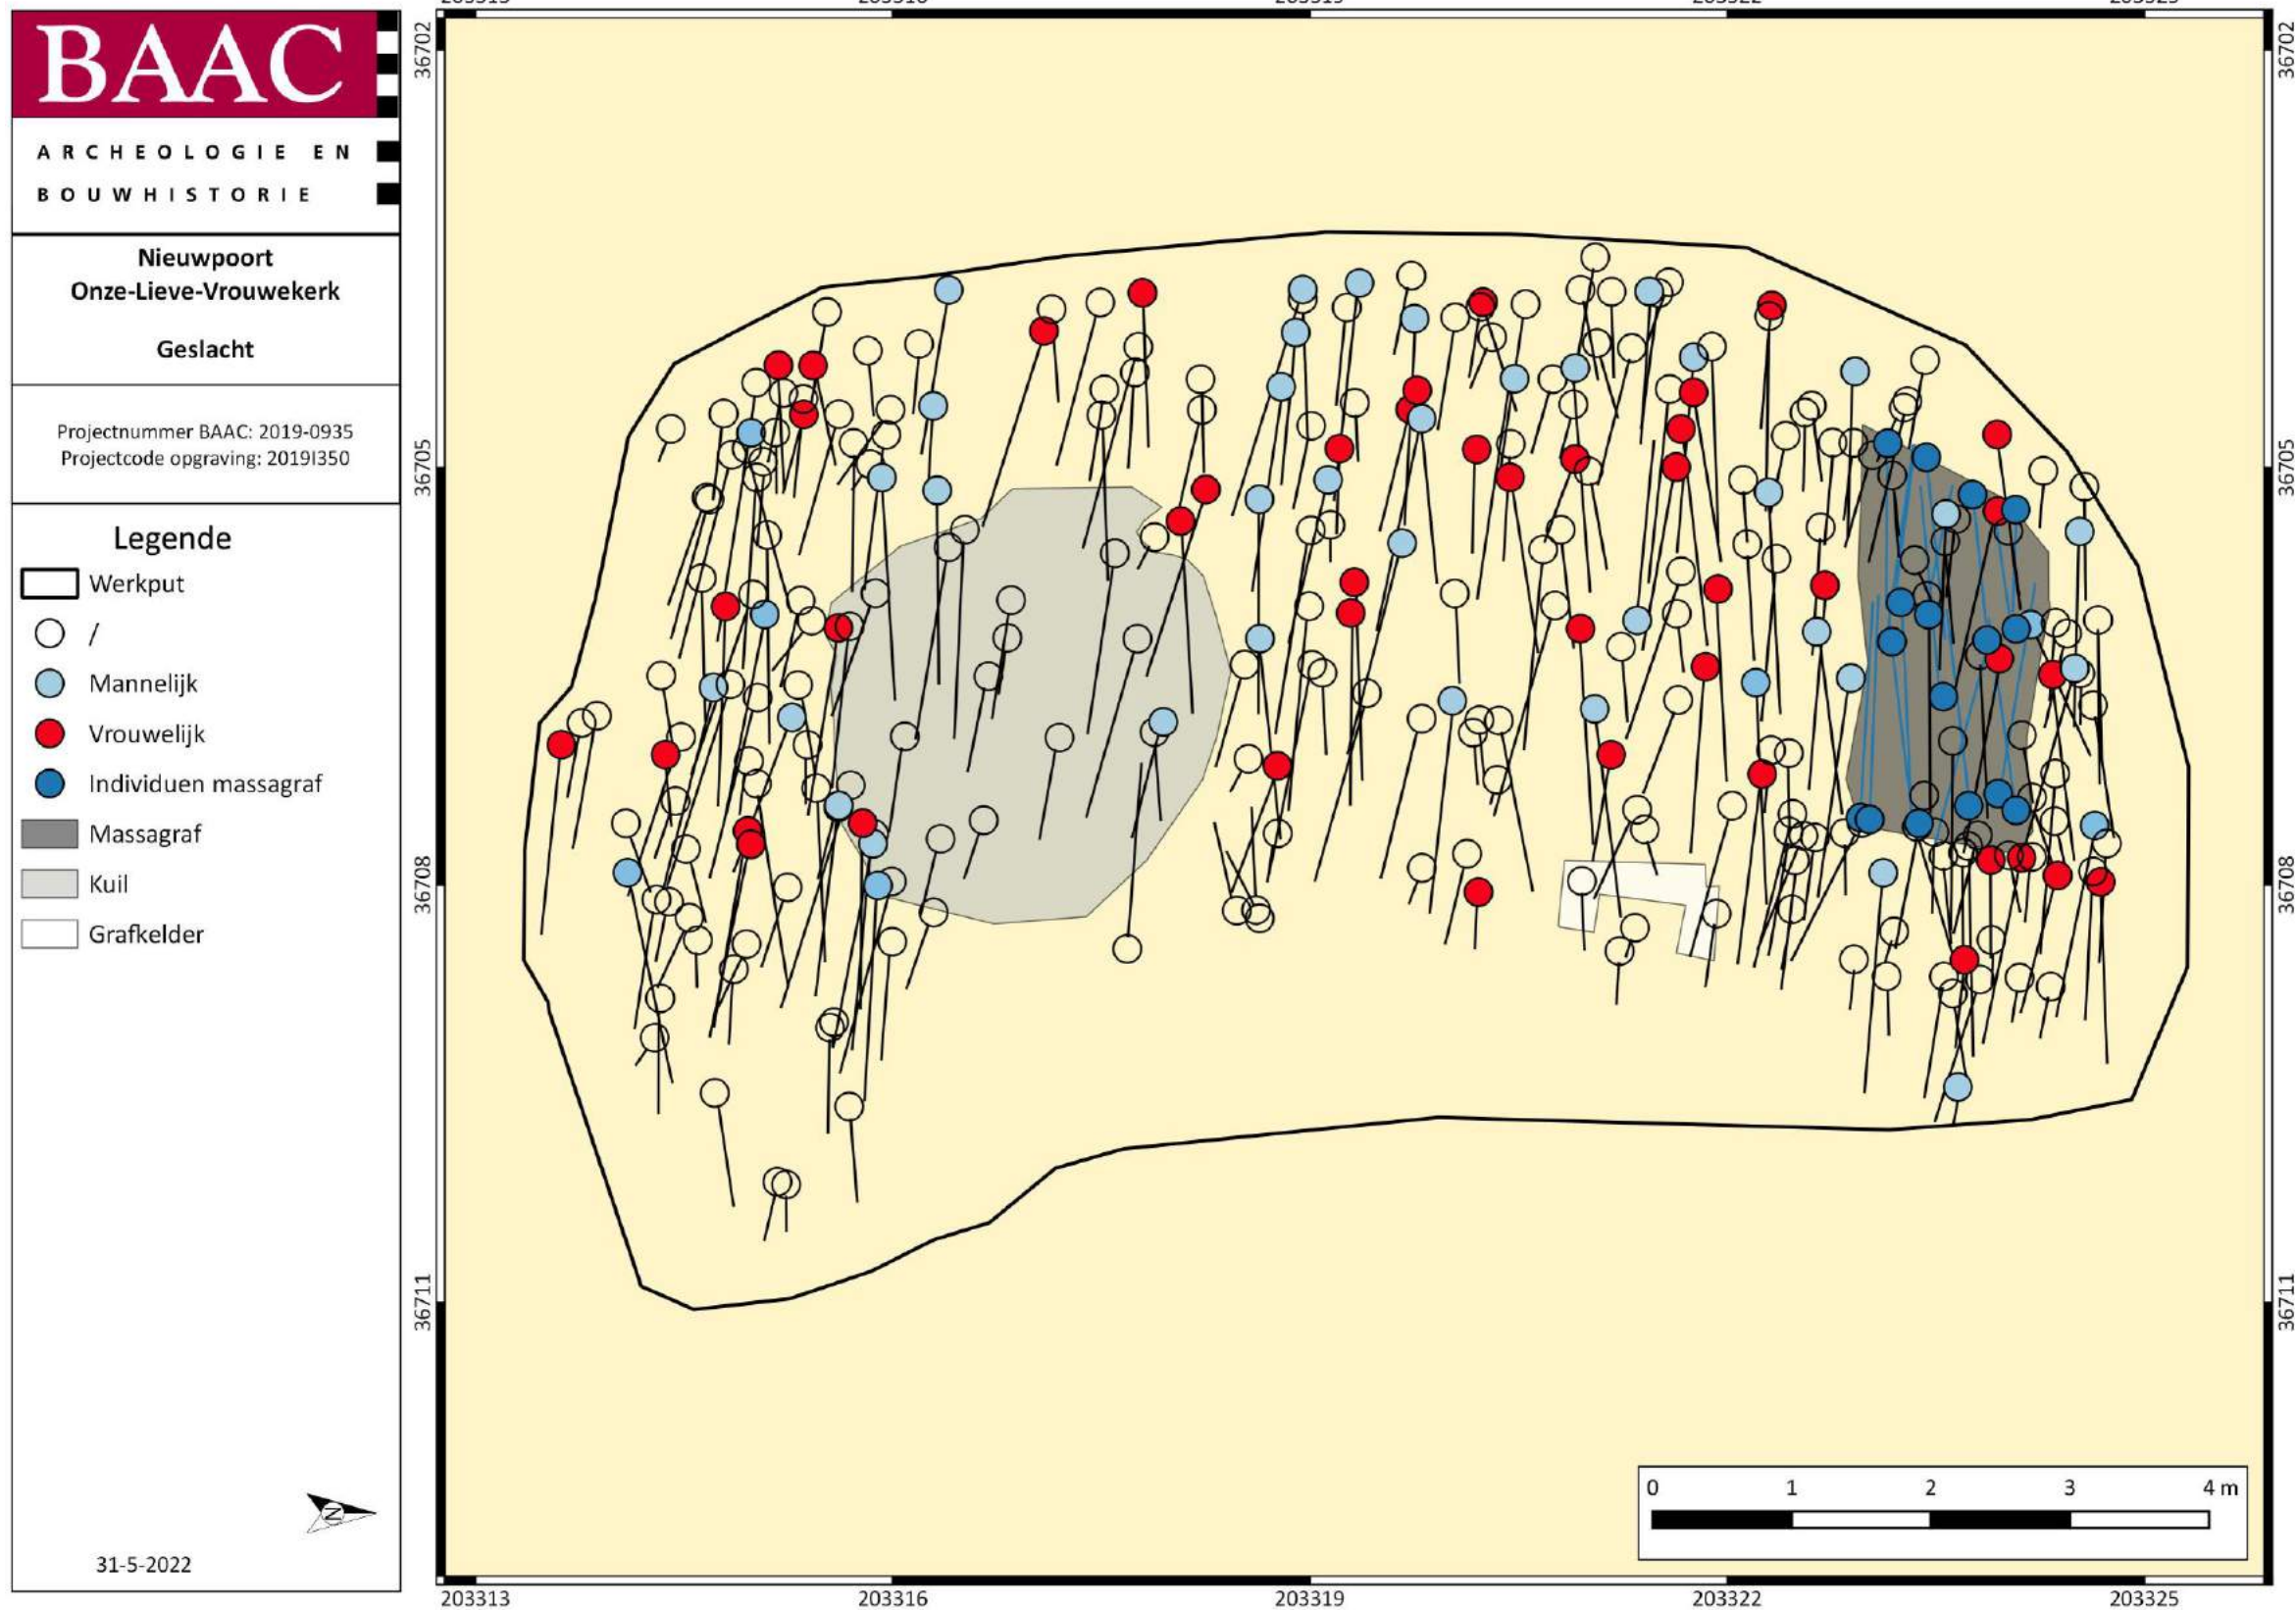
BAAC
ARCHEOLOGIE EN BOUWHISTORIE

Nieuwpoort
Onze-Lieve-Vrouwekerk

Geslacht

Projectnummer BAAC: 2019-0935
Projectcode opgraving: 2019I350

Legende
Werkput
/
Mannelijk
Vrouwelijk
Individuen massagraf
Massagraf
Kuil
Grafkelder

N

31-5-2022

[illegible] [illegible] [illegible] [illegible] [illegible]

36702 36702
36705 36705
36708 36708
36711 36711

0 1 2 3 4 m

203313 203316 203319 203322 203325